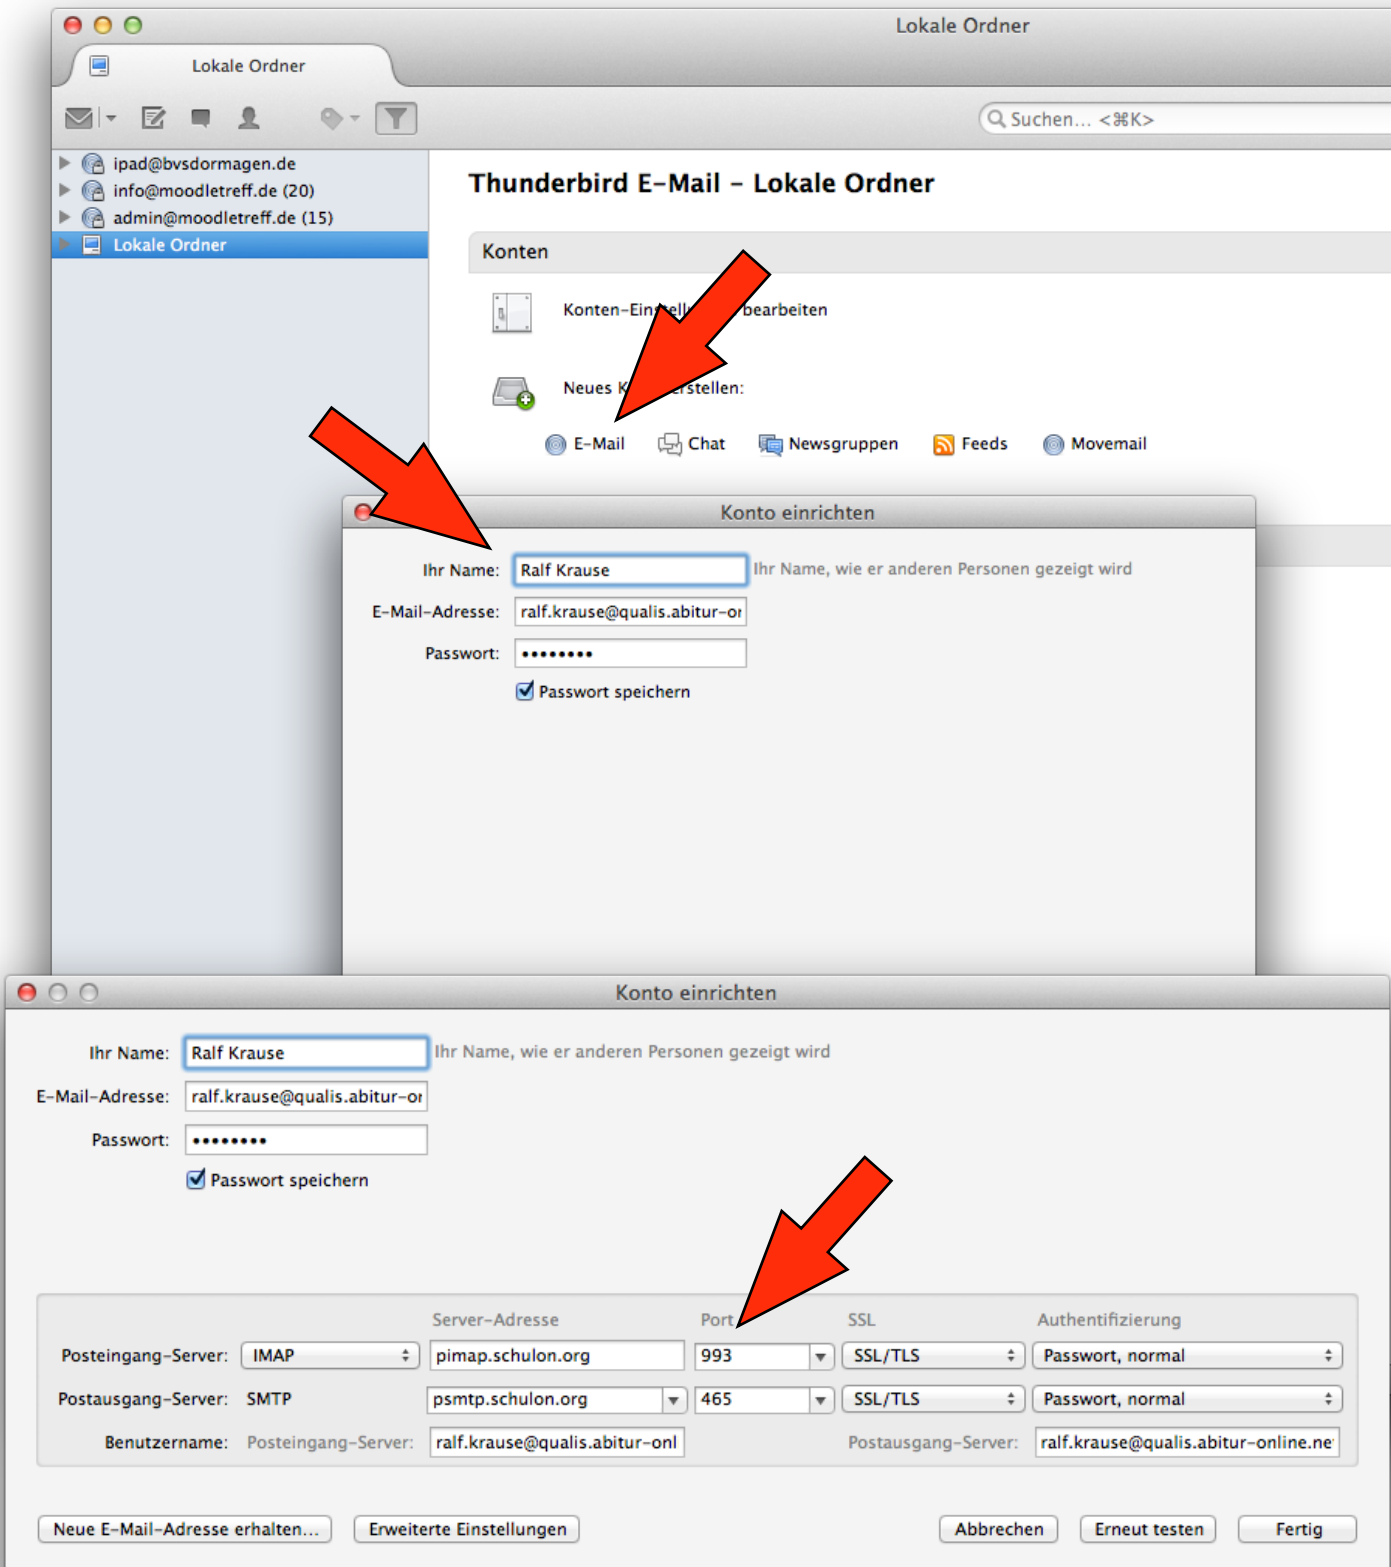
Lokale Ordner

Lokale Ordner

Suchen… <⌘K>

ipad@bvsdormagen.de
info@moodletreff.de (20)
admin@moodletreff.de (15)
Lokale Ordner

Thunderbird E-Mail – Lokale Ordner

Konten

Konten-Ein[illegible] bearbeiten

Neues K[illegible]rstellen:

E-Mail Chat Newsgruppen Feeds Movemail

Konto einrichten

Ihr Name: Ralf Krause Ihr Name, wie er anderen Personen gezeigt wird
E-Mail-Adresse: ralf.krause@qualis.abitur-or
Passwort: ••••••••
Passwort speichern

Konto einrichten

Ihr Name: Ralf Krause Ihr Name, wie er anderen Personen gezeigt wird
E-Mail-Adresse: ralf.krause@qualis.abitur-or
Passwort: ••••••••
Passwort speichern

| | | Server-Adresse | Port | SSL | Authentifizierung |
|---|---|---|---|---|---|
| Posteingang-Server: | IMAP | pimap.schulon.org | 993 | SSL/TLS | Passwort, normal |
| Postausgang-Server: | SMTP | psmtp.schulon.org | 465 | SSL/TLS | Passwort, normal |

Benutzername: Posteingang-Server: ralf.krause@qualis.abitur-onl Postausgang-Server: ralf.krause@qualis.abitur-online.ne

Neue E-Mail-Adresse erhalten… Erweiterte Einstellungen Abbrechen Erneut testen Fertig